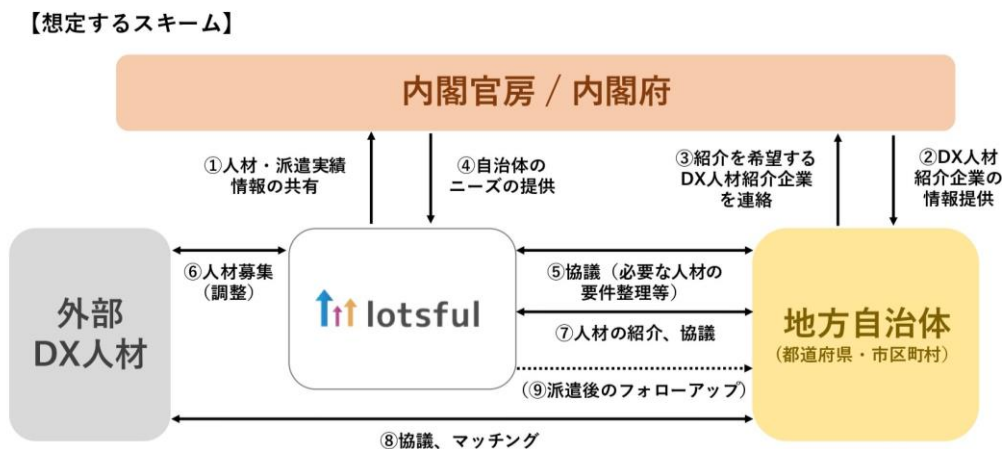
【想定するスキーム】

内閣官房 / 内閣府

①人材・派遣実績情報の共有

④自治体のニーズの提供

③紹介を希望するDX人材紹介企業を連絡

②DX人材紹介企業の情報提供

外部DX人材

⑥人材募集(調整)

lotsful

⑤協議(必要な人材の要件整理等)

⑦人材の紹介、協議

(⑨派遣後のフォローアップ)

地方自治体
(都道府県・市区町村)

⑧協議、マッチング